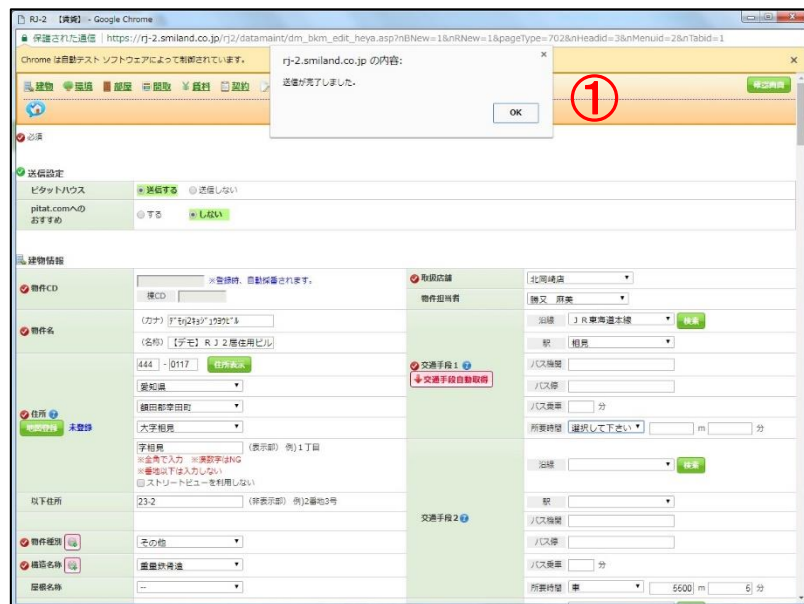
RJ-2 【賃貸】 - Google Chrome

保護された通信 | https://rj-2.smiland.co.jp/rj2/datamaint/dm_bkm_edit_heya.asp?nBNew=1&nRNew=1&pageType=702&nHeadid=3&nMenuid=2&nTabid=1

Chrome は自動テスト ソフトウェアによって制御されています。

建物 環境 部屋 間取 賃料 契約

rj-2.smiland.co.jp の内容:

送信が完了しました。

OK

①

補足情報

必須

送信設定

| ピタットハウス | 送信する 送信しない |
|---|---|
| pitat.comへのおすすめ | する しない |

建物情報

| 物件CD | ※登録時、自動採番されます。 棟CD | 取扱店舗 | 北岡崎店 |
|---|---|---|---|
| | | 物件担当者 | 勝又 井美 |
| 物件名 | (カナ) ﾃﾞﾓRJ2ｷｮｼﾞｭｳﾀｸﾋﾞﾙ | | 沿線 JR東海道本線 検索 |
| | (名称) 【デモ】RJ2居住用ビル | | 駅 相見 |
| 住所 | 444 - 0117 住所表示 | 交通手段1 | バス路線 |
| | 愛知県 | 交通手段自動取得 | バス停 |
| | 額田郡幸田町 | | バス乗車 分 |
| 地図登録 未登録 | 大字相見 | | 所要時間 選択して下さい m 分 |
| | 字相見 (表示部) 例)1丁目 ※全角で入力 ※漢数字はNG ※番地以下は入力しない ストリートビューを利用しない | | 沿線 検索 |
| 以下住所 | 23-2 (非表示部) 例)2番地3号 | 交通手段2 | 駅 |
| | | | バス路線 |
| 物件種別 | その他 | | バス停 |
| 構造名称 | 重量鉄骨造 | | バス乗車 分 |
| 屋根名称 | -- | | 所要時間 車 5600 m 6 分 |